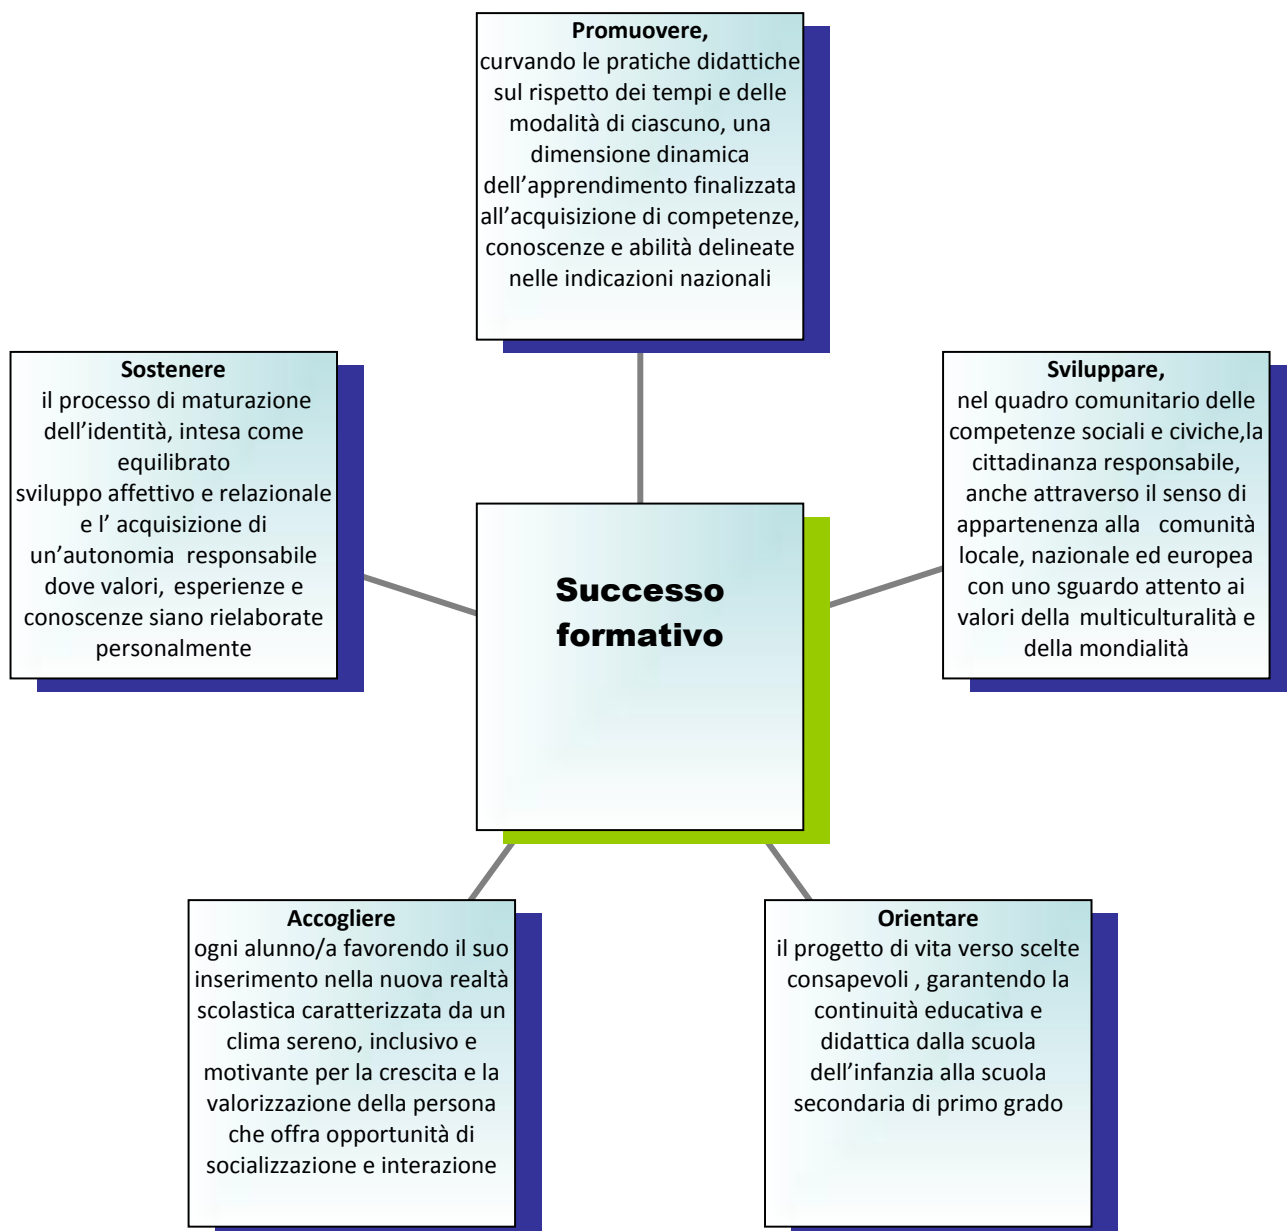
**Promuovere,**
curvando le pratiche didattiche sul rispetto dei tempi e delle modalità di ciascuno, una dimensione dinamica dell'apprendimento finalizzata all'acquisizione di competenze, conoscenze e abilità delineate nelle indicazioni nazionali

**Sostenere**
il processo di maturazione dell'identità, intesa come equilibrato sviluppo affettivo e relazionale e l' acquisizione di un'autonomia responsabile dove valori, esperienze e conoscenze siano rielaborate personalmente

**Successo formativo**

**Sviluppare,**
nel quadro comunitario delle competenze sociali e civiche,la cittadinanza responsabile, anche attraverso il senso di appartenenza alla comunità locale, nazionale ed europea con uno sguardo attento ai valori della multiculturalità e della mondialità

**Accogliere**
ogni alunno/a favorendo il suo inserimento nella nuova realtà scolastica caratterizzata da un clima sereno, inclusivo e motivante per la crescita e la valorizzazione della persona che offra opportunità di socializzazione e interazione

**Orientare**
il progetto di vita verso scelte consapevoli , garantendo la continuità educativa e didattica dalla scuola dell'infanzia alla scuola secondaria di primo grado